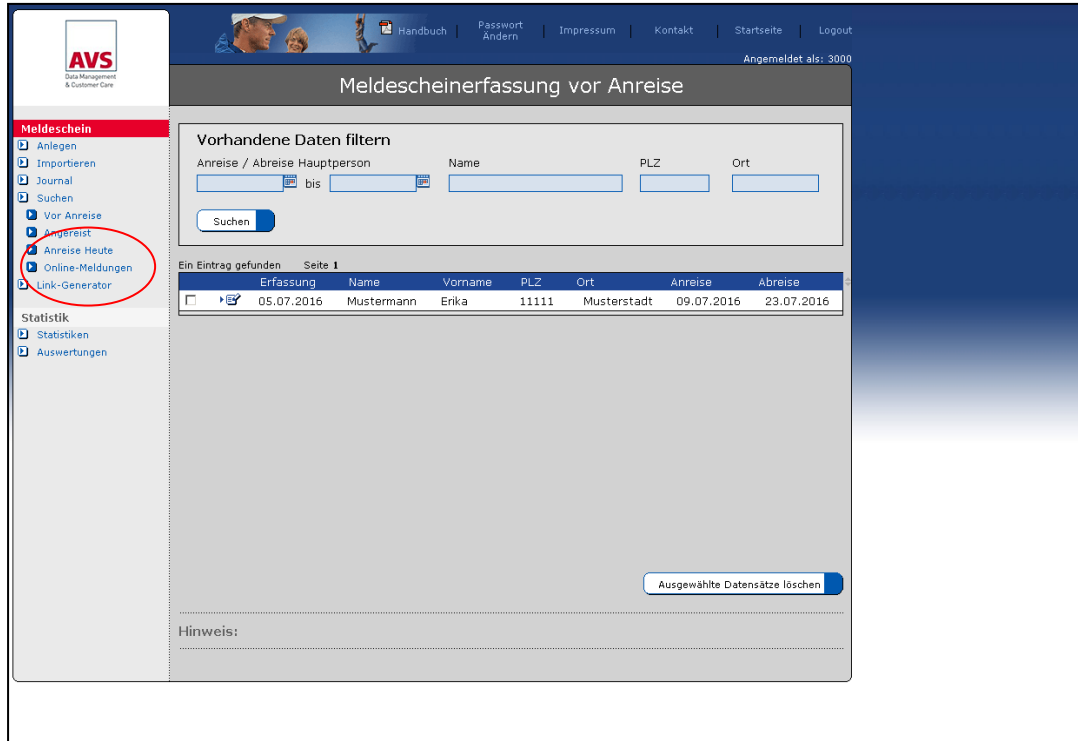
AVS
Data Management & Customer Care

Handbuch | Passwort Ändern | Impressum | Kontakt | Startseite | Logout

Angemeldet als: 3000

Meldescheinerfassung vor Anreise

Meldeschein
Anlegen
Importieren
Journal
Suchen
Vor Anreise
Angereist
Anreise Heute
Online-Meldungen
Link-Generator

Statistik
Statistiken
Auswertungen

Vorhandene Daten filtern

Anreise / Abreise Hauptperson
bis
Name
PLZ
Ort

Suchen

Ein Eintrag gefunden Seite 1

| | | Erfassung | Name | Vorname | PLZ | Ort | Anreise | Abreise |
|---|---|---|---|---|---|---|---|---|
| | | 05.07.2016 | Mustermann | Erika | 11111 | Musterstadt | 09.07.2016 | 23.07.2016 |

Ausgewählte Datensätze löschen

Hinweis: